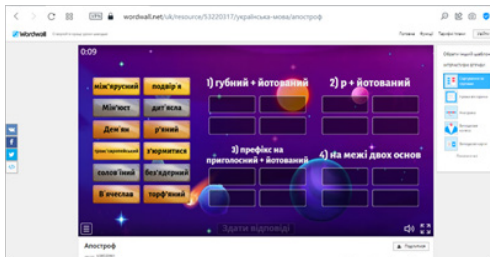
wordwall.net/uk/resource/53220317/українська-мова/апостроф

Wordwall

Головна Функції Тарифні плани

0:09

між'ярусний
подвір'я
Мін'юст
дит'ясла
Дем'ян
р'яний
транс'європейський
з'юрмитися
солов'їний
без'ядерний
В'ячеслав
торф'яний

1) губний + йотований
2) р + йотований
3) префікс на приголосний + йотований
4) на межі двох основ

Здати відповіді

Апостроф

Поділитися

Обрати інший шаблон

Інтерактивні шаблони